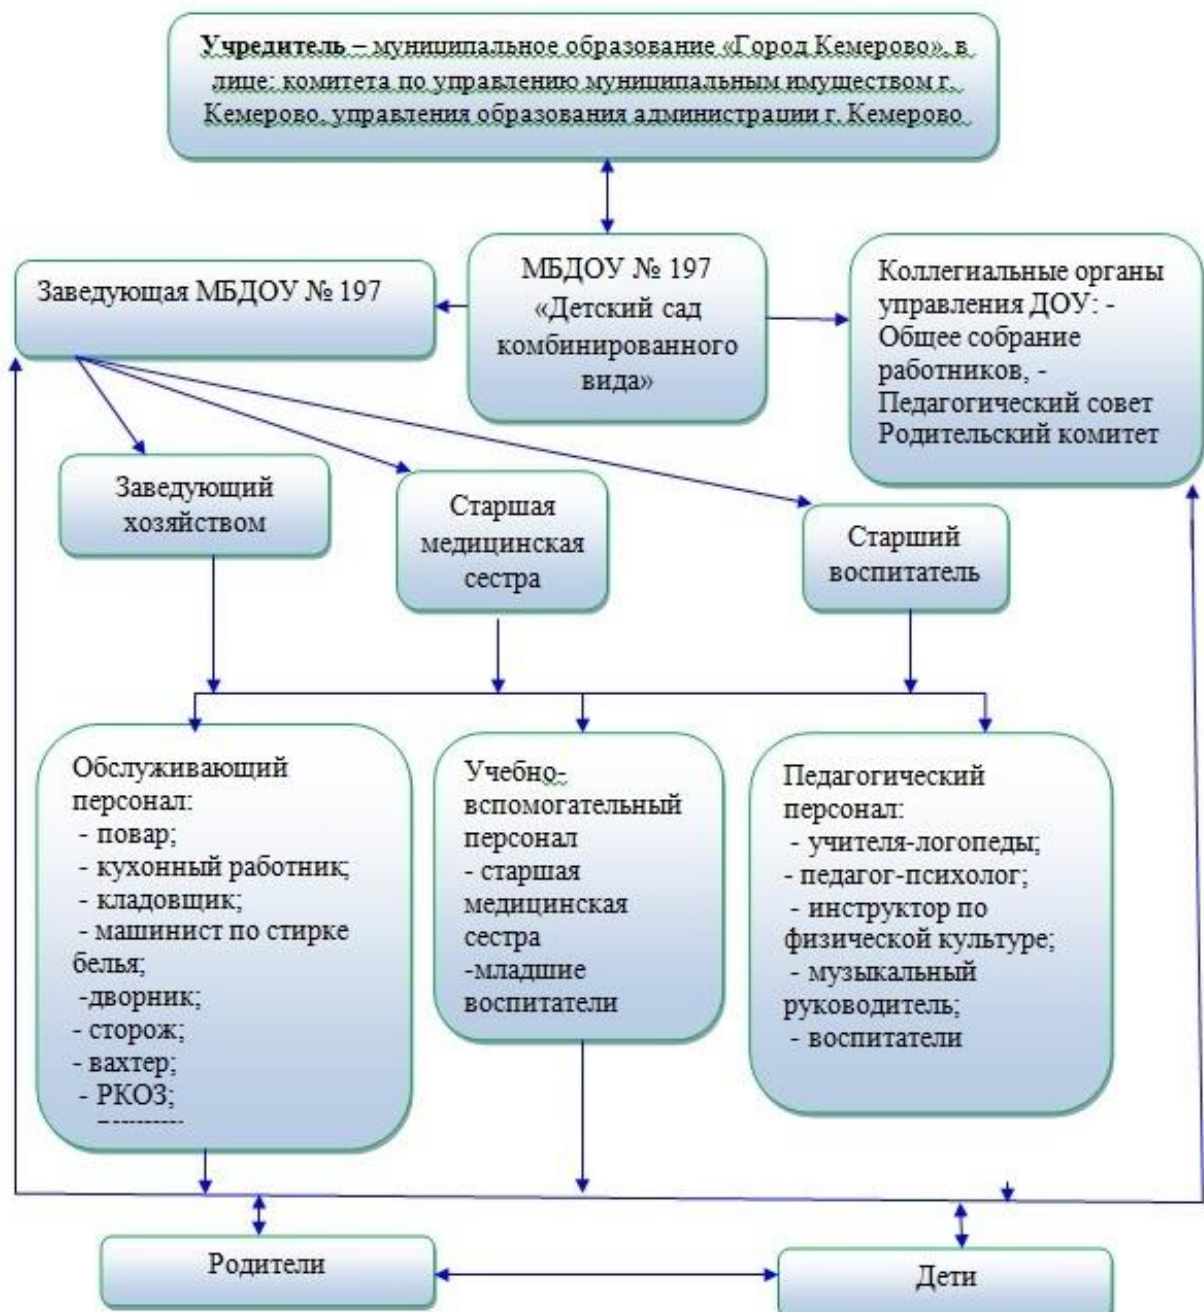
Учредитель – муниципальное образование «Город Кемерово», в лице: комитета по управлению муниципальным имуществом г. Кемерово, управления образования администрации г. Кемерово

Заведующая МБДОУ № 197

МБДОУ № 197 «Детский сад комбинированного вида»

Коллегиальные органы управления ДОУ: - Общее собрание работников, - Педагогический совет Родительский комитет

Заведующий хозяйством

Старшая медицинская сестра

Старший воспитатель

Обслуживающий персонал:
- повар;
- кухонный работник;
- кладовщик;
- машинист по стирке белья;
-дворник;
- сторож;
- вахтер;
- РКОЗ;

Учебно-вспомогательный персонал
- старшая медицинская сестра
-младшие воспитатели

Педагогический персонал:
- учителя-логопеды;
- педагог-психолог;
- инструктор по физической культуре;
- музыкальный руководитель;
- воспитатели

Родители

Дети